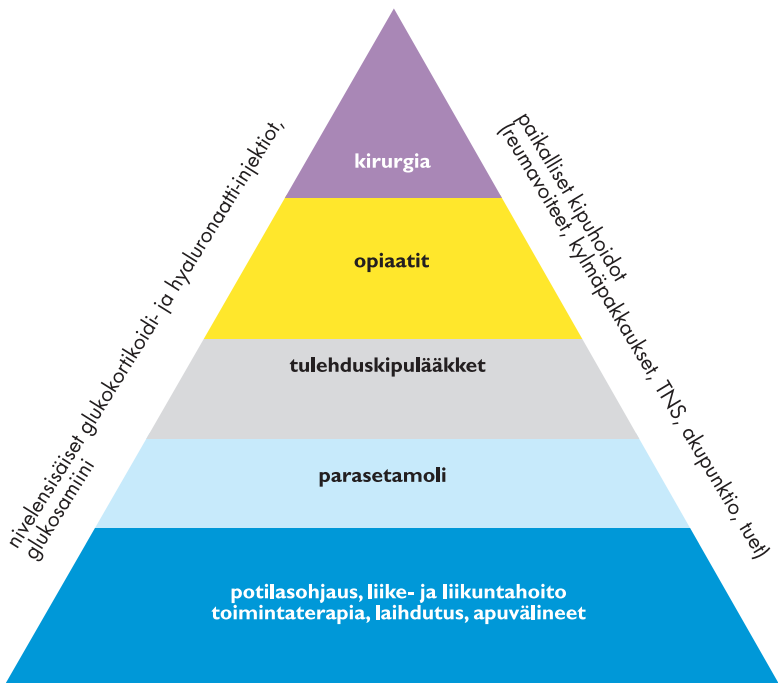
nivelensisäiset glukokortikoidi- ja hyaluronaatti-injektiot, glukosamiini

kirurgia

opiaatit

tulehduskipulääkket

parasetamoli

potilasohjaus, liike- ja liikuntahoito
toimintaterapia, laihdutus, apuvälineet

paikalliset kipuhoidot (reumavoiteet, kylmäpakkaukset, TNS, akupunktio, tuet)